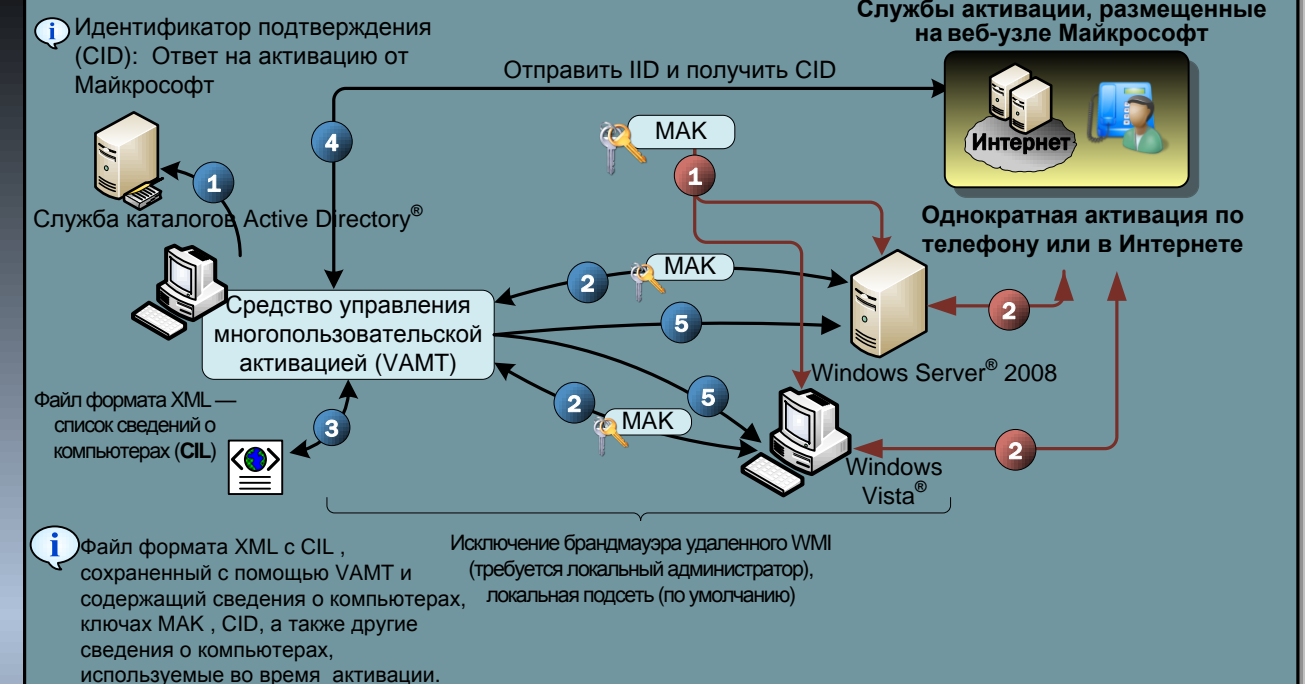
i Идентификатор подтверждения (CID): Ответ на активацию от Майкрософт

Службы активации, размещенные на веб-узле Майкрософт

Отправить IID и получить CID

Интернет

4

MAK

1

1

Служба каталогов Active Directory®

Однократная активация по телефону или в Интернете

2

MAK

Средство управления многопользовательской активацией (VAMT)

5

2

Windows Server® 2008

Файл формата XML — список сведений о компьютерах (CIL)

2

MAK

5

3

Windows Vista®

2

Исключение брандмауэра удаленного WMI (требуется локальный администратор), локальная подсеть (по умолчанию)

i Файл формата XML с CIL , сохраненный с помощью VAMT и содержащий сведения о компьютерах, ключах MAK , CID, а также другие сведения о компьютерах, используемые во время активации.